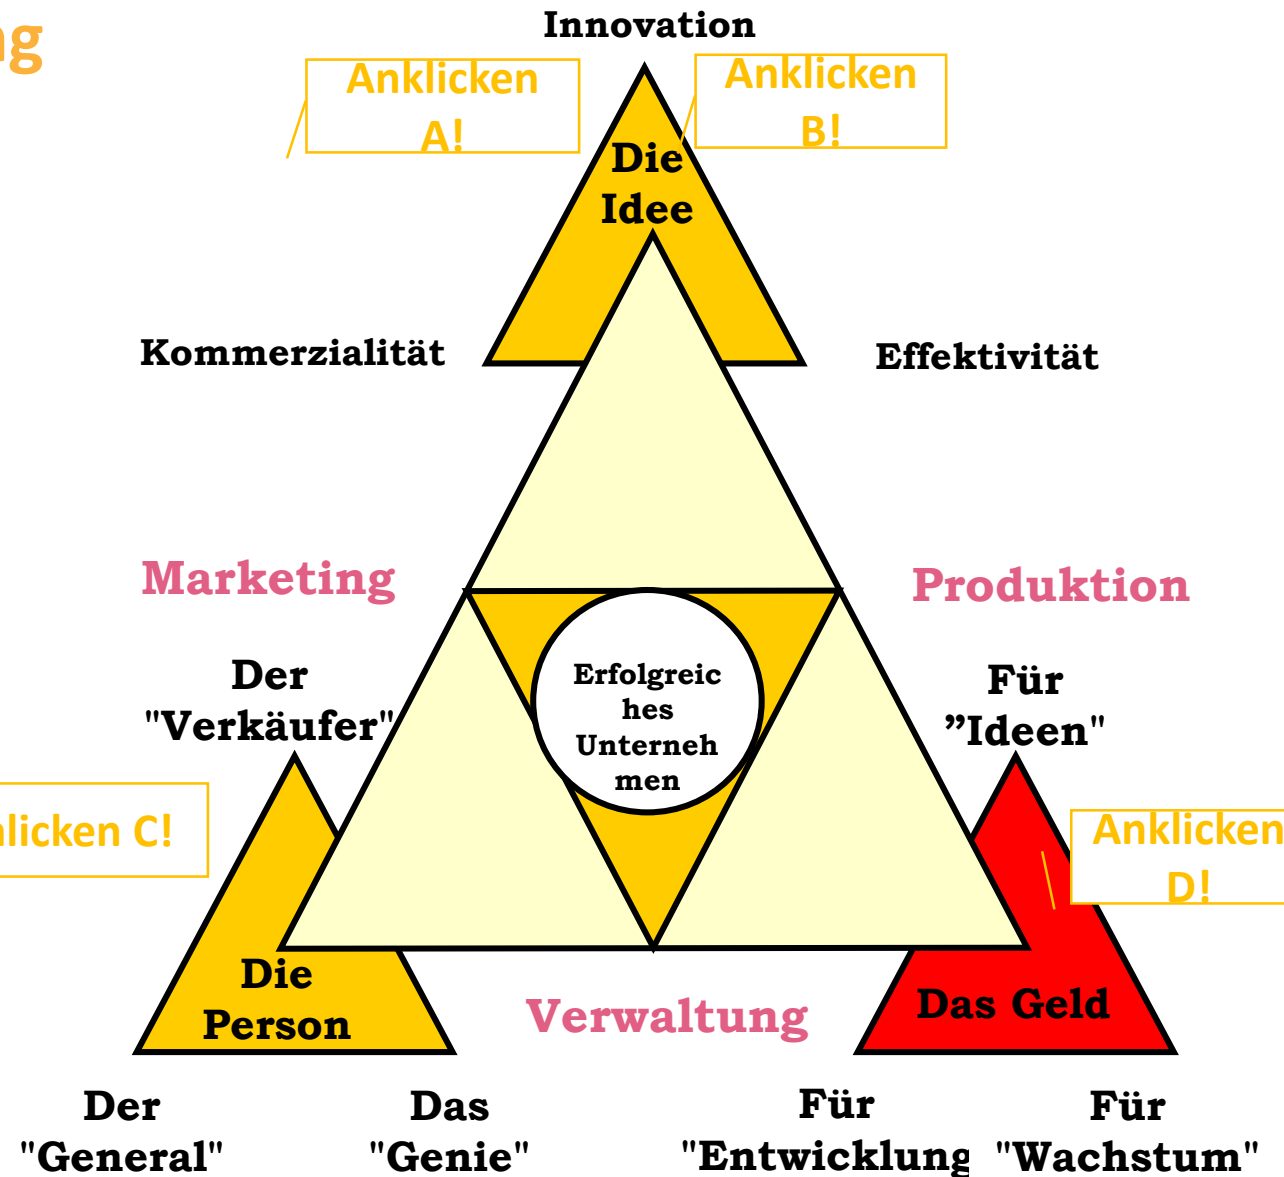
ng

Innovation

Anklicken A!

Anklicken B!

Die Idee

Kommerzialität

Effektivität

Marketing

Produktion

Der "Verkäufer"

Erfolgreiches Unternehmen

Für "Ideen"

nlicken C!

Anklicken D!

Die Person

Verwaltung

Das Geld

Der "General"

Das "Genie"

Für "Entwicklung

Für "Wachstum"